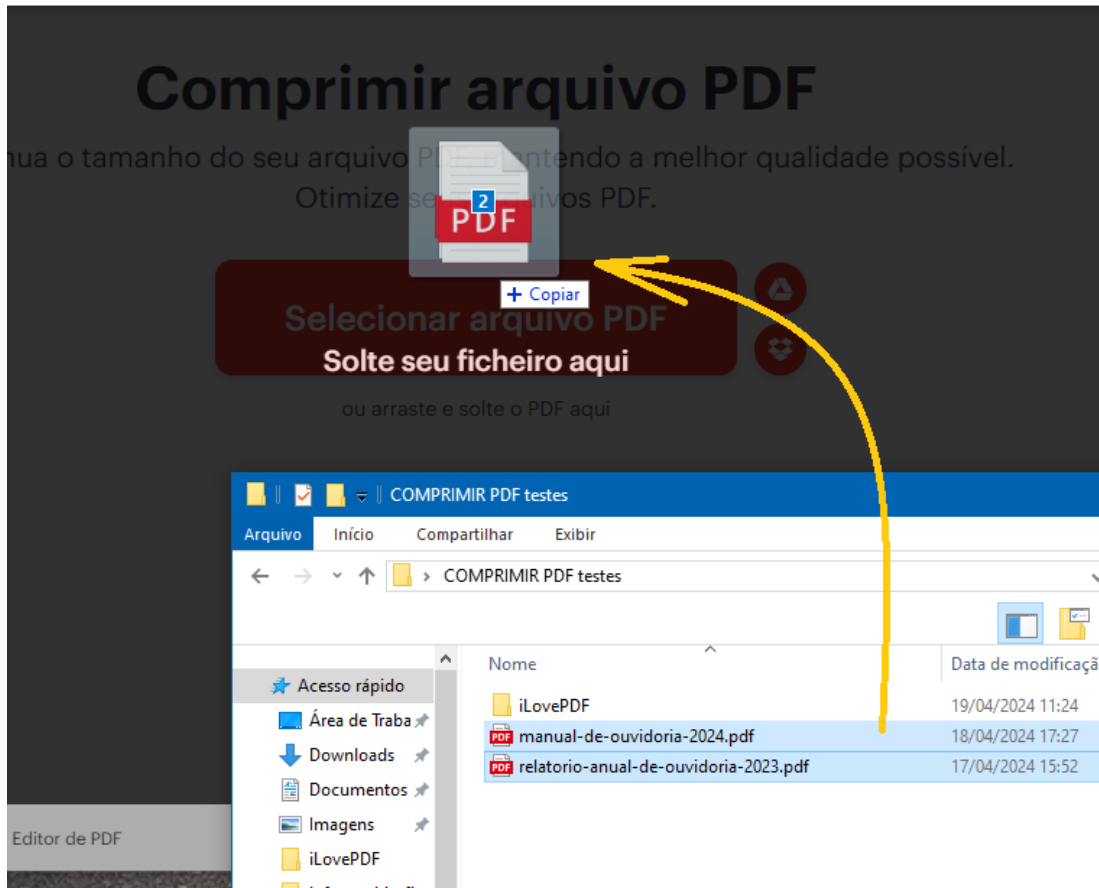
Comprimir arquivo PDF

nua o tamanho do seu arquivo PD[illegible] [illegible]antendo a melhor qualidade possível. Otimize se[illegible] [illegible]ivos PDF.

2
PDF

+ Copiar

Selecionar arquivo PDF
Solte seu ficheiro aqui

ou arraste e solte o PDF aqui

COMPRIMIR PDF testes

Arquivo
Início
Compartilhar
Exibir

COMPRIMIR PDF testes

Acesso rápido
Área de Traba
Downloads
Documentos
Imagens
iLovePDF

Editor de PDF

| Nome | Data de modificaçã |
|---|---|
| iLovePDF | 19/04/2024 11:24 |
| manual-de-ouvidoria-2024.pdf | 18/04/2024 17:27 |
| relatorio-anual-de-ouvidoria-2023.pdf | 17/04/2024 15:52 |